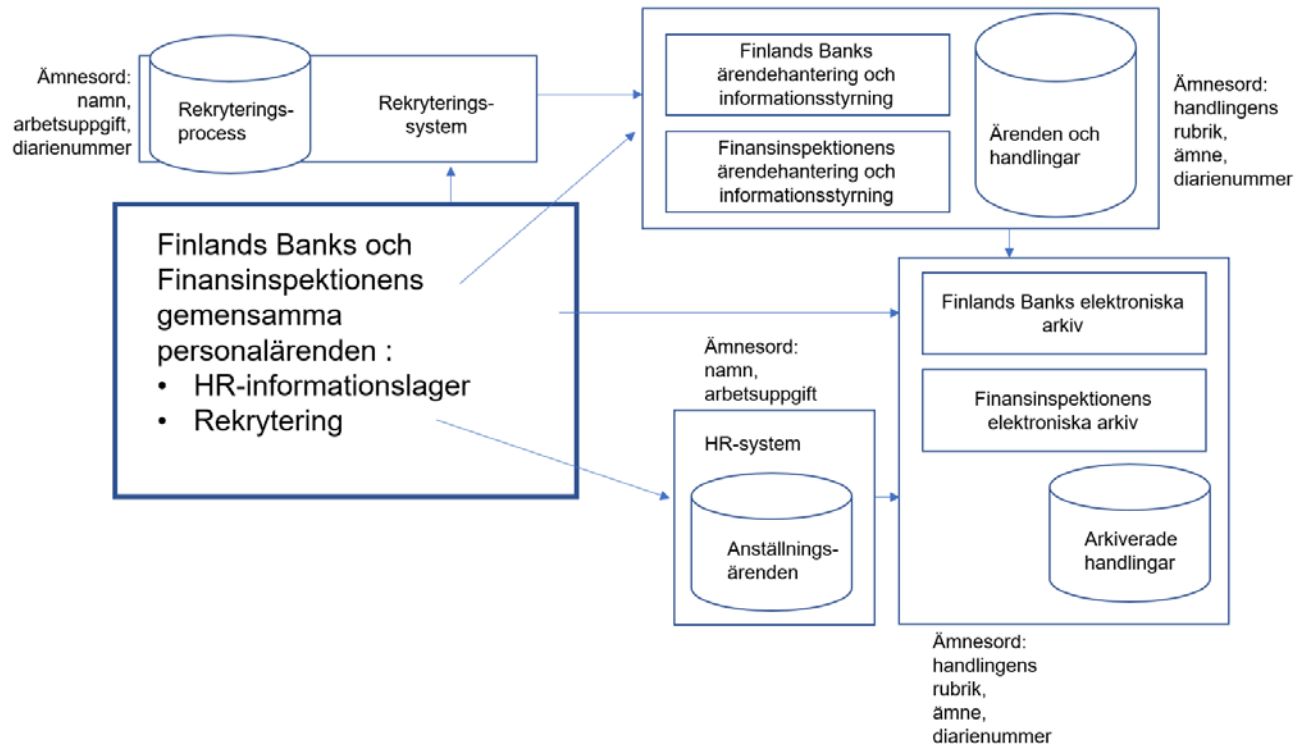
Ämnesord: namn, arbetsuppgift, diarienummer

Rekryteringsprocess

Rekryteringssystem

Finlands Banks ärendehantering och informationsstyrning

Finansinspektionens ärendehantering och informationsstyrning

Ärenden och handlingar

Ämnesord: handlingens rubrik, ämne, diarienummer

Finlands Banks och Finansinspektionens gemensamma personalärenden :
• HR-informationslager
• Rekrytering

Finlands Banks elektroniska arkiv

Finansinspektionens elektroniska arkiv

Arkiverade handlingar

Ämnesord: namn, arbetsuppgift

HR-system

Anställningsärenden

Ämnesord: handlingens rubrik, ämne, diarienummer